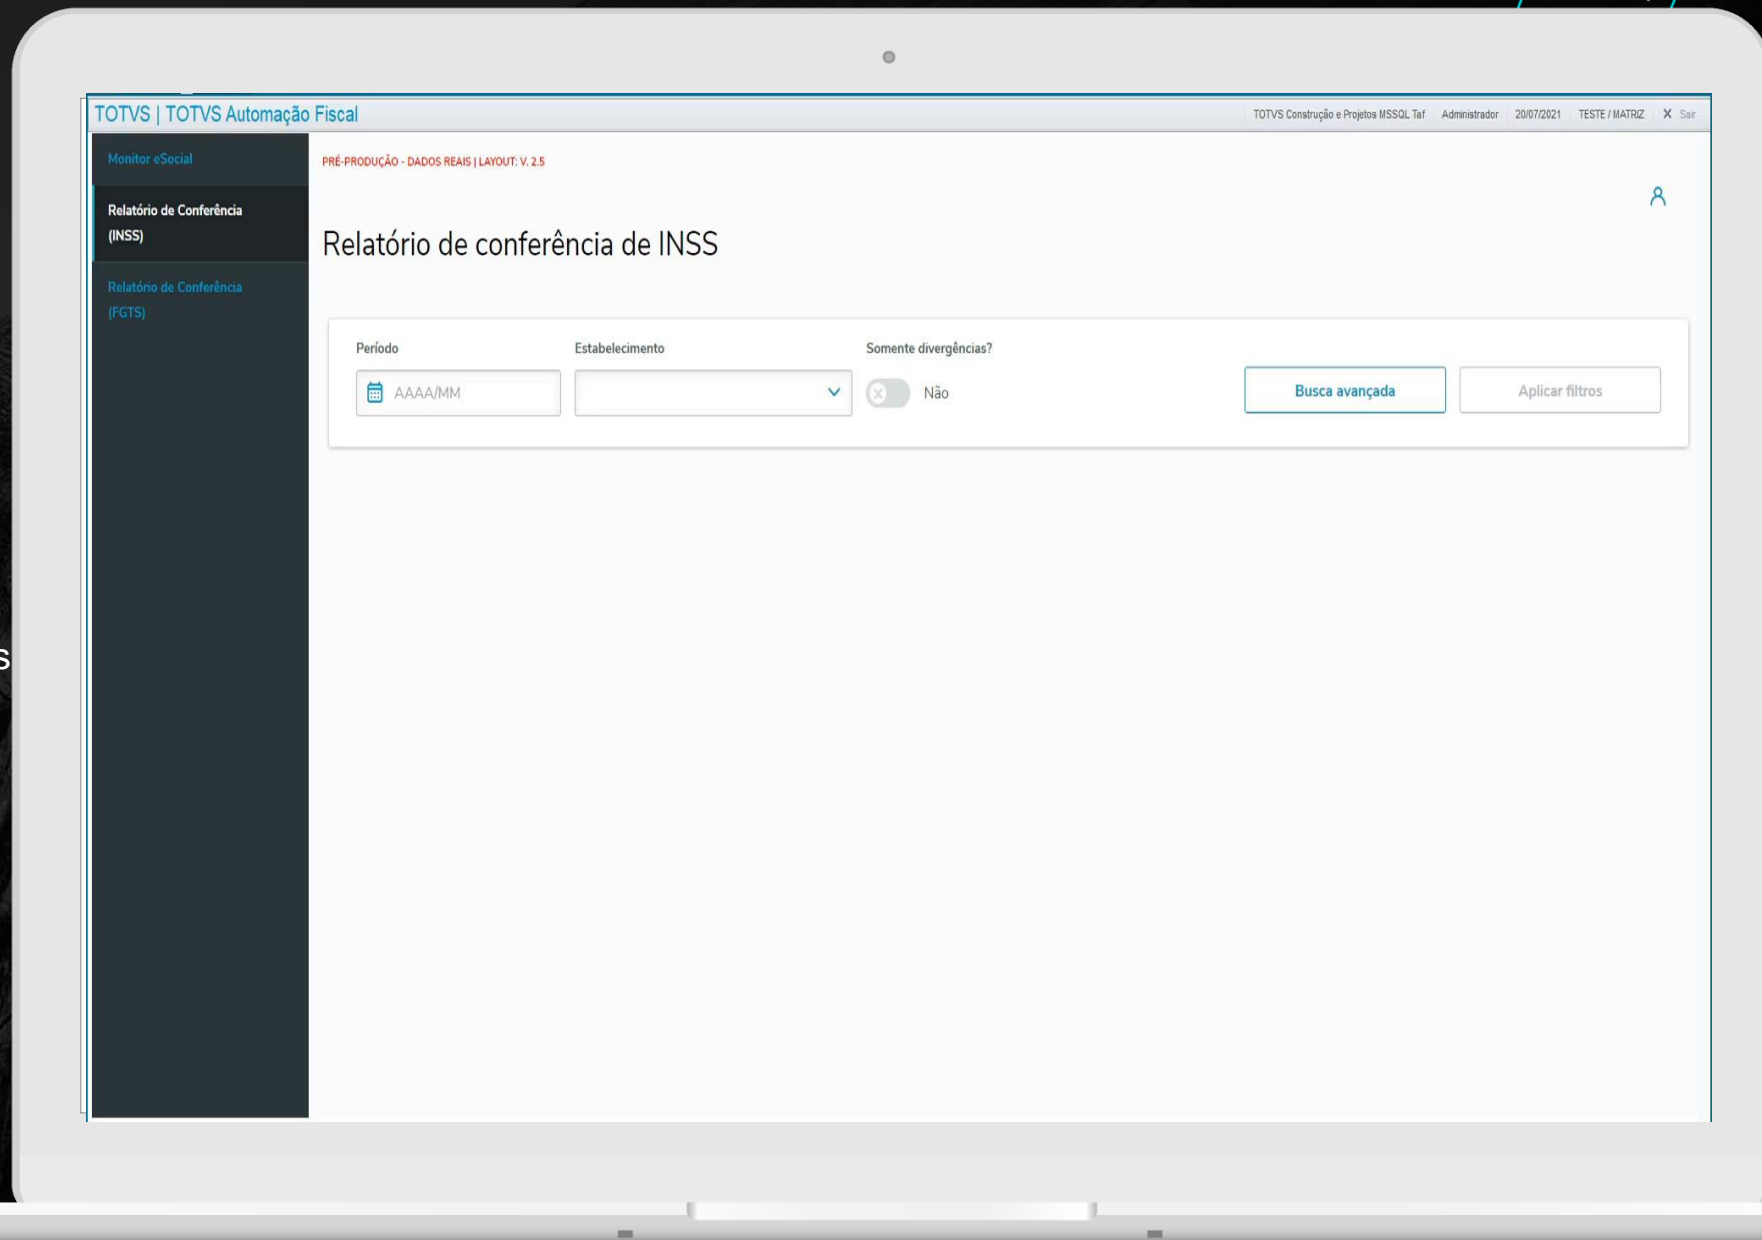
TOTVS | TOTVS Automação Fiscal

TOTVS Construção e Projetos MSSQL Taf | Administrador | 20/07/2021 | TESTE / MATRIZ | X Sair

Monitor eSocial

Relatório de Conferência (INSS)

Relatório de Conferência (FGTS)

PRÉ-PRODUÇÃO - DADOS REAIS | LAYOUT: V. 2.5

Relatório de conferência de INSS

Período

AAAA/MM

Estabelecimento

Somente divergências?

Não

Busca avançada

Aplicar filtros

s